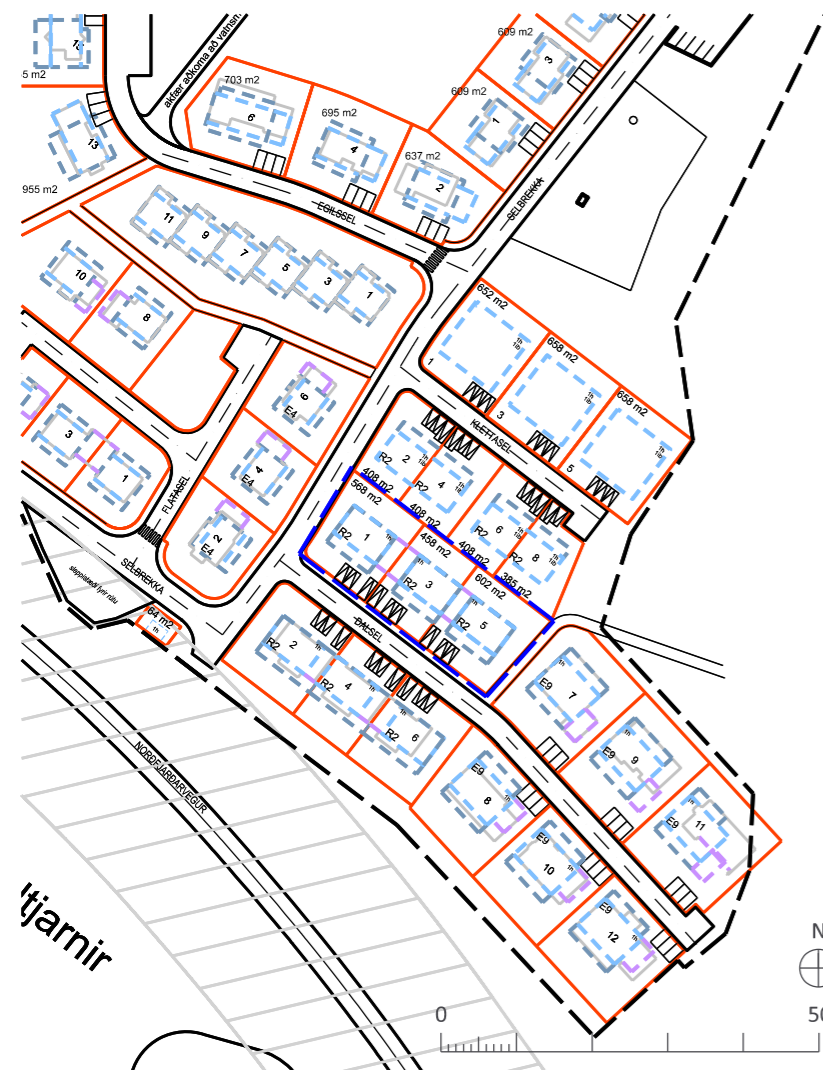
15
5 m2
aftari aðkoma að vatnsm
703 m2
6
695 m2
4
637 m2
2
609 m2
609 m2
3
1
13
955 m2
EGILSSEL
SELBREKKA
11
9
7
5
3
1
10
8
652 m2
1
3
658 m2
658 m2
5
KLETTASEL
6
E4
4
E4
2
E4
3
1
FLATASEL
R2
2
R2
4
408 m2
568 m2
408 m2
408 m2
R2
6
R2
8
R2
1
458 m2
3
602 m2
385 m2
R2
5
SELBREKKA
stepnistæði fyrir rútu
64 m2
R2
2
R2
4
R2
6
DALSEL
E9
7
E9
9
E9
11
E9
8
E9
10
E9
12
NORÐFJARÐARVEGUR
tjarnir
0
50
N